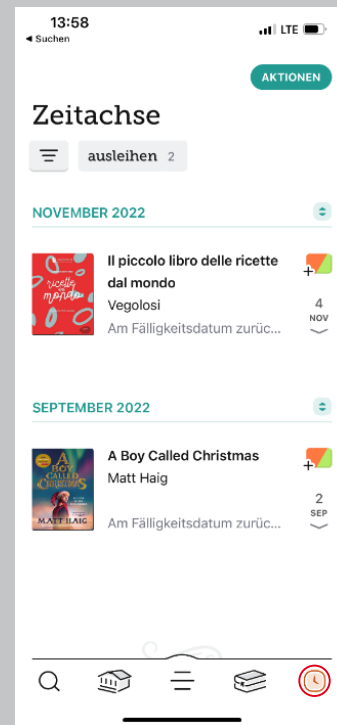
13:58
◀ Suchen
LTE

AKTIONEN

Zeitachse

ausleihen 2

NOVEMBER 2022

ricette dal mondo

Il piccolo libro delle ricette dal mondo
Vegolosi
Am Fälligkeitsdatum zurüc...
4
NOV

SEPTEMBER 2022

A BOY CALLED CHRISTMAS
MATT HAIG

A Boy Called Christmas
Matt Haig
Am Fälligkeitsdatum zurüc...
2
SEP